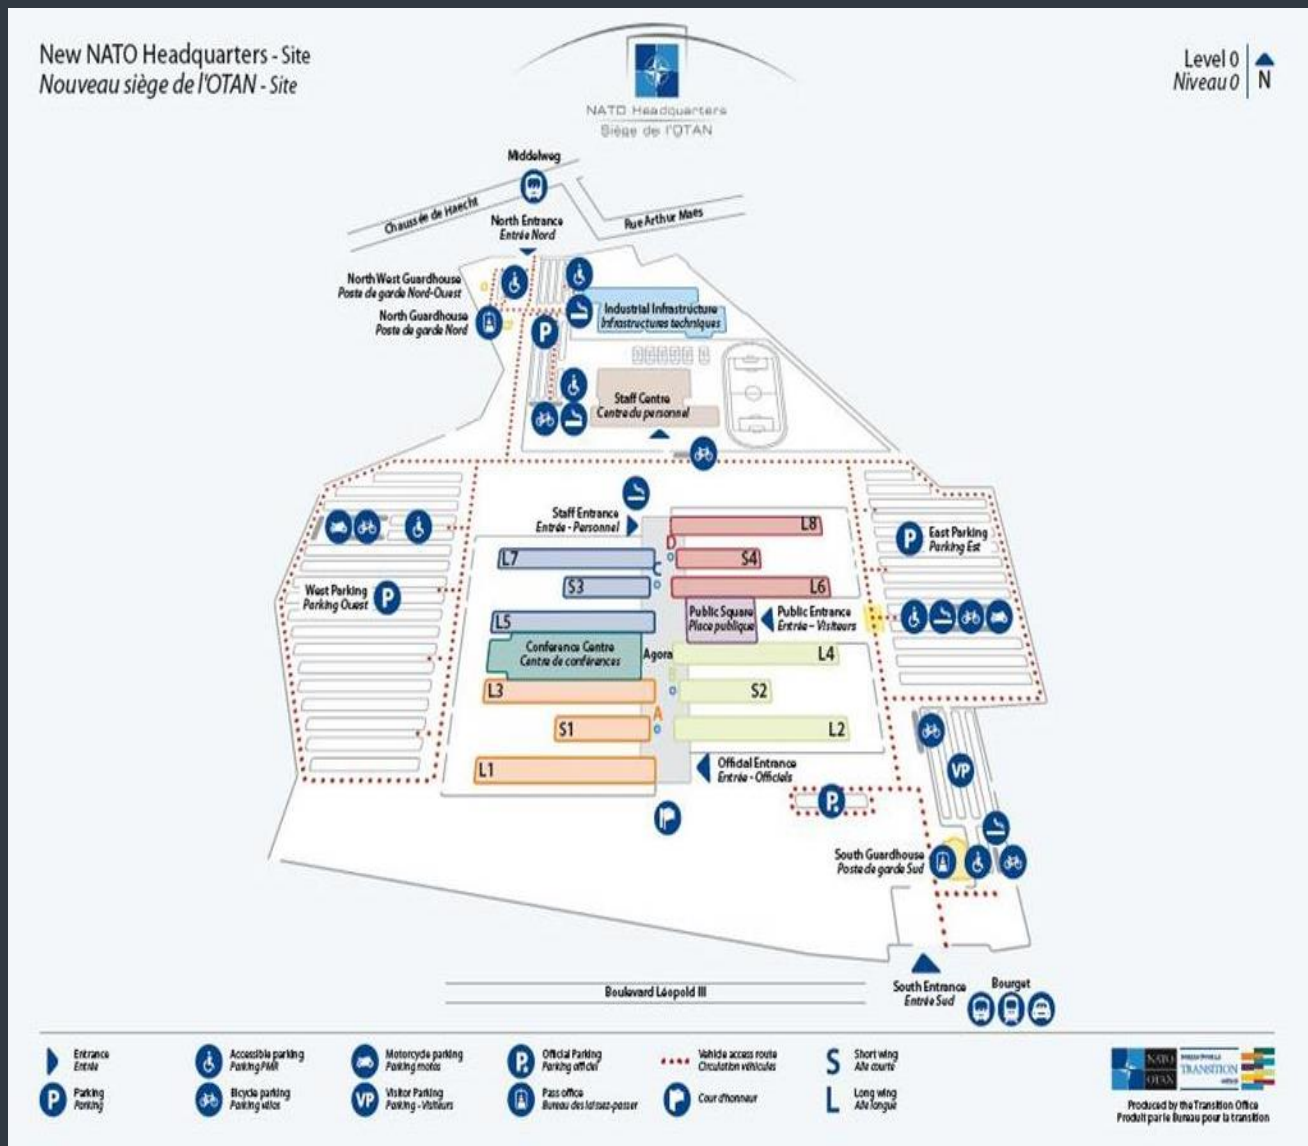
New NATO Headquarters - Site
Nouveau siège de l'OTAN - Site

NATO Headquarters
Siège de l'OTAN

Level 0
Niveau 0
N

Middelweg
Chaussée de Haecht
Rue Arthur Maes
North Entrance
Entrée Nord
North West Guardhouse
Poste de garde Nord-Ouest
North Guardhouse
Poste de garde Nord
Industrial Infrastructure
Infrastructures techniques
Staff Centre
Centre du personnel
Staff Entrance
Entrée - Personnel
L8
D
L7
S4
C
S3
L6
East Parking
Parking Est
West Parking
Parking Ouest
L5
Public Square
Place publique
Public Entrance
Entrée - Visiteurs
Conference Centre
Centre de conférences
Agora
L4
L3
B
S2
A
S1
L2
L1
Official Entrance
Entrée - Officiels
VP
P
South Guardhouse
Poste de garde Sud
Boulevard Léopold III
South Entrance
Entrée Sud
Bourget

Entrance
Entrée
Parking
Parking
Accessible parking
Parking PMR
Bicycle parking
Parking vélos
Motorcycle parking
Parking motos
VP
Visitor Parking
Parking - Visiteurs
Official Parking
Parking officiel
Pass office
Bureau des laissez-passer
Vehicle access route
Circulation véhicules
Cour d'honneur
S
Short wing
Aile courte
L
Long wing
Aile longue

NATO OTAN
TRANSITION
Produced by the Transition Office
Produit par le Bureau pour la transition